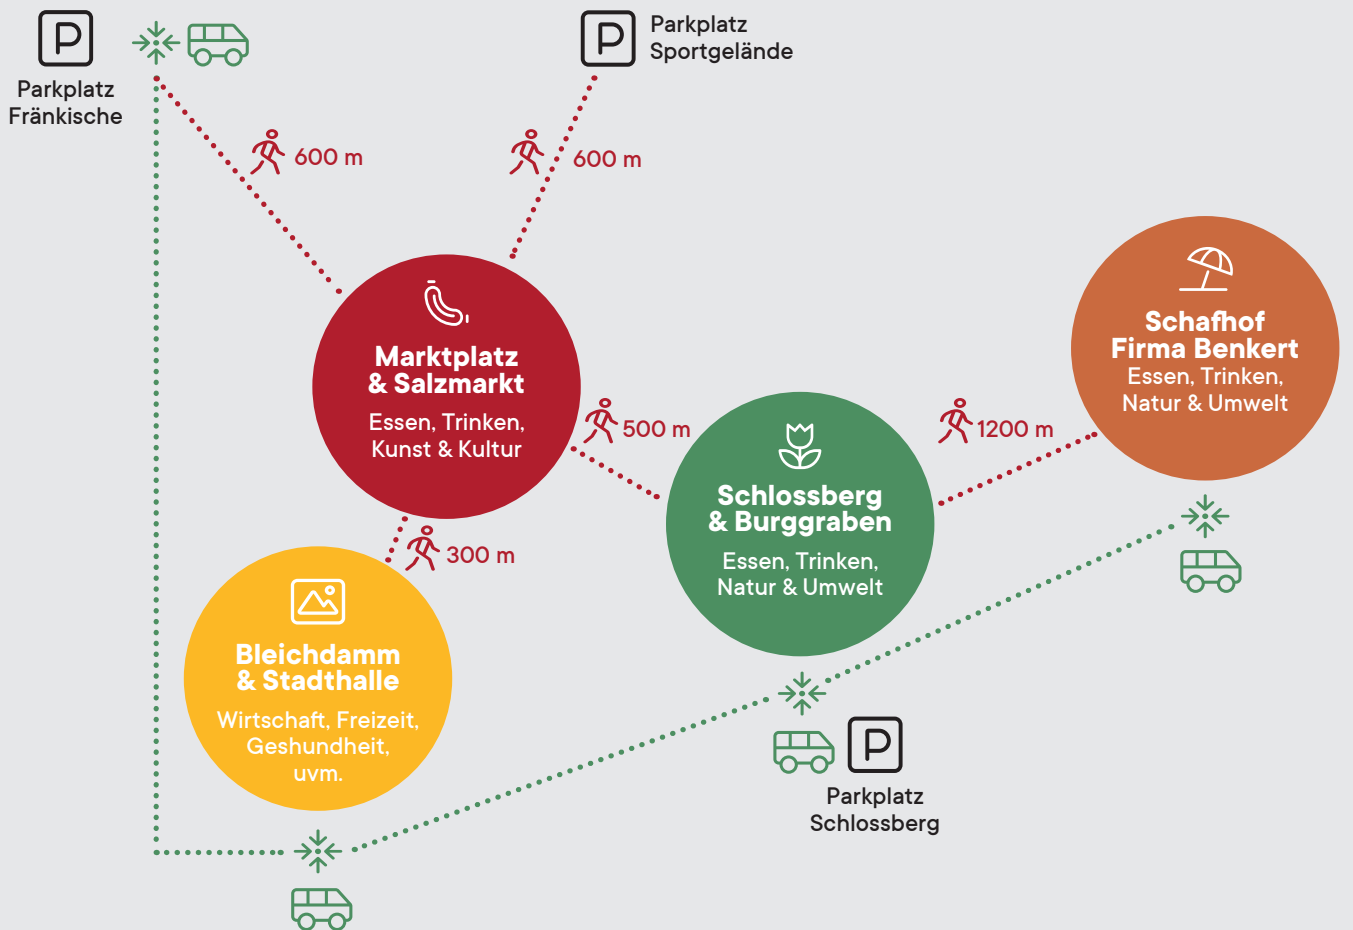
P

Parkplatz Fränkische

P

Parkplatz Sportgelände

600 m

600 m

Marktplatz & Salzmarkt

Essen, Trinken, Kunst & Kultur

500 m

1200 m

Schafhof Firma Benkert

Essen, Trinken, Natur & Umwelt

Schlossberg & Burggraben

Essen, Trinken, Natur & Umwelt

300 m

Bleichdamm & Stadthalle

Wirtschaft, Freizeit, Geshundheit, uvm.

P

Parkplatz Schlossberg